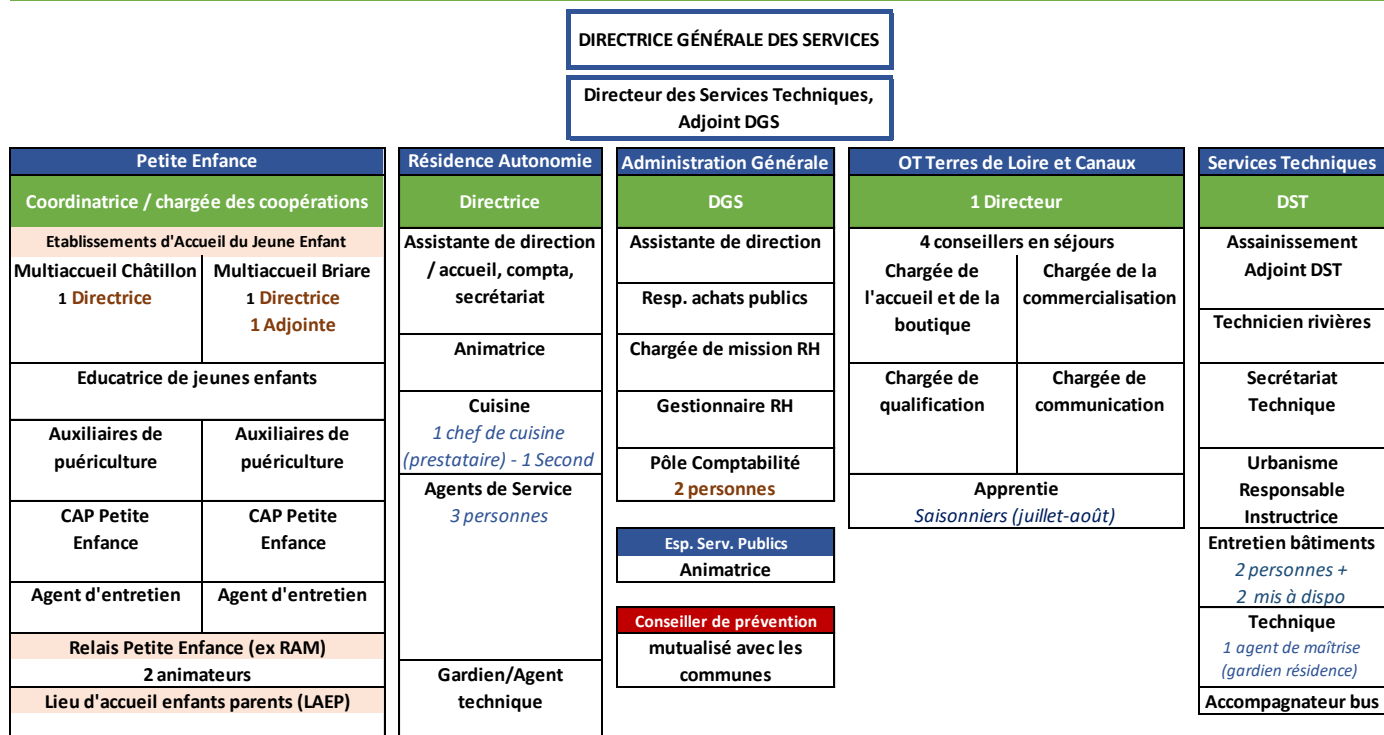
DIRECTRICE GÉNÉRALE DES SERVICES

Directeur des Services Techniques, Adjoint DGS

Petite Enfance

Coordinatrice / chargée des coopérations

Etablissements d'Accueil du Jeune Enfant

| Multiaccueil Châtillon | Multiaccueil Briare |
|---|---|
| 1 Directrice | 1 Directrice 1 Adjointe |
| Educatrice de jeunes enfants | |
| Auxiliaires de puériculture | Auxiliaires de puériculture |
| CAP Petite Enfance | CAP Petite Enfance |
| Agent d'entretien | Agent d'entretien |

Relais Petite Enfance (ex RAM)

2 animateurs

Lieu d'accueil enfants parents (LAEP)

Résidence Autonomie

Directrice

Assistante de direction / accueil, compta, secrétariat

Animatrice

Cuisine
1 chef de cuisine (prestataire) - 1 Second

Agents de Service
3 personnes

Gardien/Agent technique

Administration Générale

DGS

Assistante de direction

Resp. achats publics

Chargée de mission RH

Gestionnaire RH

Pôle Comptabilité
2 personnes

Esp. Serv. Publics

Animatrice

Conseiller de prévention

mutualisé avec les communes

OT Terres de Loire et Canaux

1 Directeur

4 conseillers en séjours

| Chargée de l'accueil et de la boutique | Chargée de la commercialisation |
|---|---|
| Chargée de qualification | Chargée de communication |

Apprentie
Saisonniers (juillet-août)

Services Techniques

DST

Assainissement Adjoint DST

Technicien rivières

Secrétariat Technique

Urbanisme Responsable Instructrice

Entretien bâtiments
2 personnes + 2 mis à dispo

Technique
1 agent de maîtrise (gardien résidence)

Accompagnateur bus